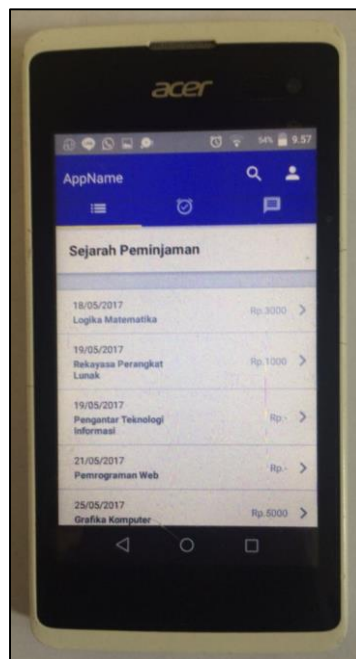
acer

54% 9.57

AppName

Sejarah Peminjaman

18/05/2017
Logika Matematika
Rp.3000

19/05/2017
Rekayasa Perangkat Lunak
Rp.1000

19/05/2017
Pengantar Teknologi Informasi
Rp.-

21/05/2017
Pemrograman Web
Rp.-

25/05/2017
Grafika Komputer
Rp.5000